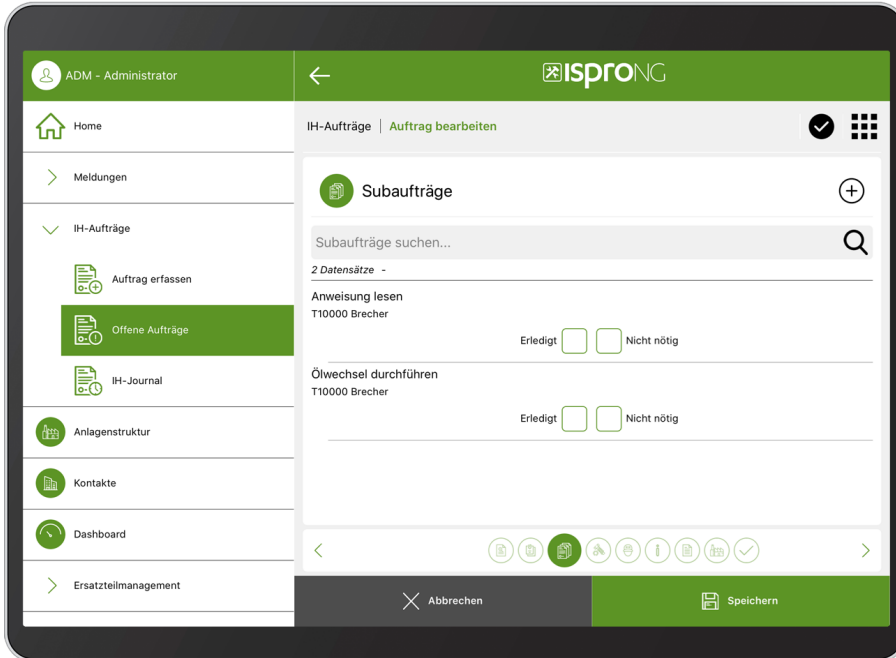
ADM - Administrator

Home

Meldungen

IH-Aufträge

Auftrag erfassen

Offene Aufträge

IH-Journal

Anlagenstruktur

Kontakte

Dashboard

Ersatzteilmanagement

ispro NG

IH-Aufträge | Auftrag bearbeiten

Subaufträge

Subaufträge suchen...

2 Datensätze -

Anweisung lesen
T10000 Brecher
Erledigt Nicht nötig

Ölwechsel durchführen
T10000 Brecher
Erledigt Nicht nötig

Abbrechen

Speichern